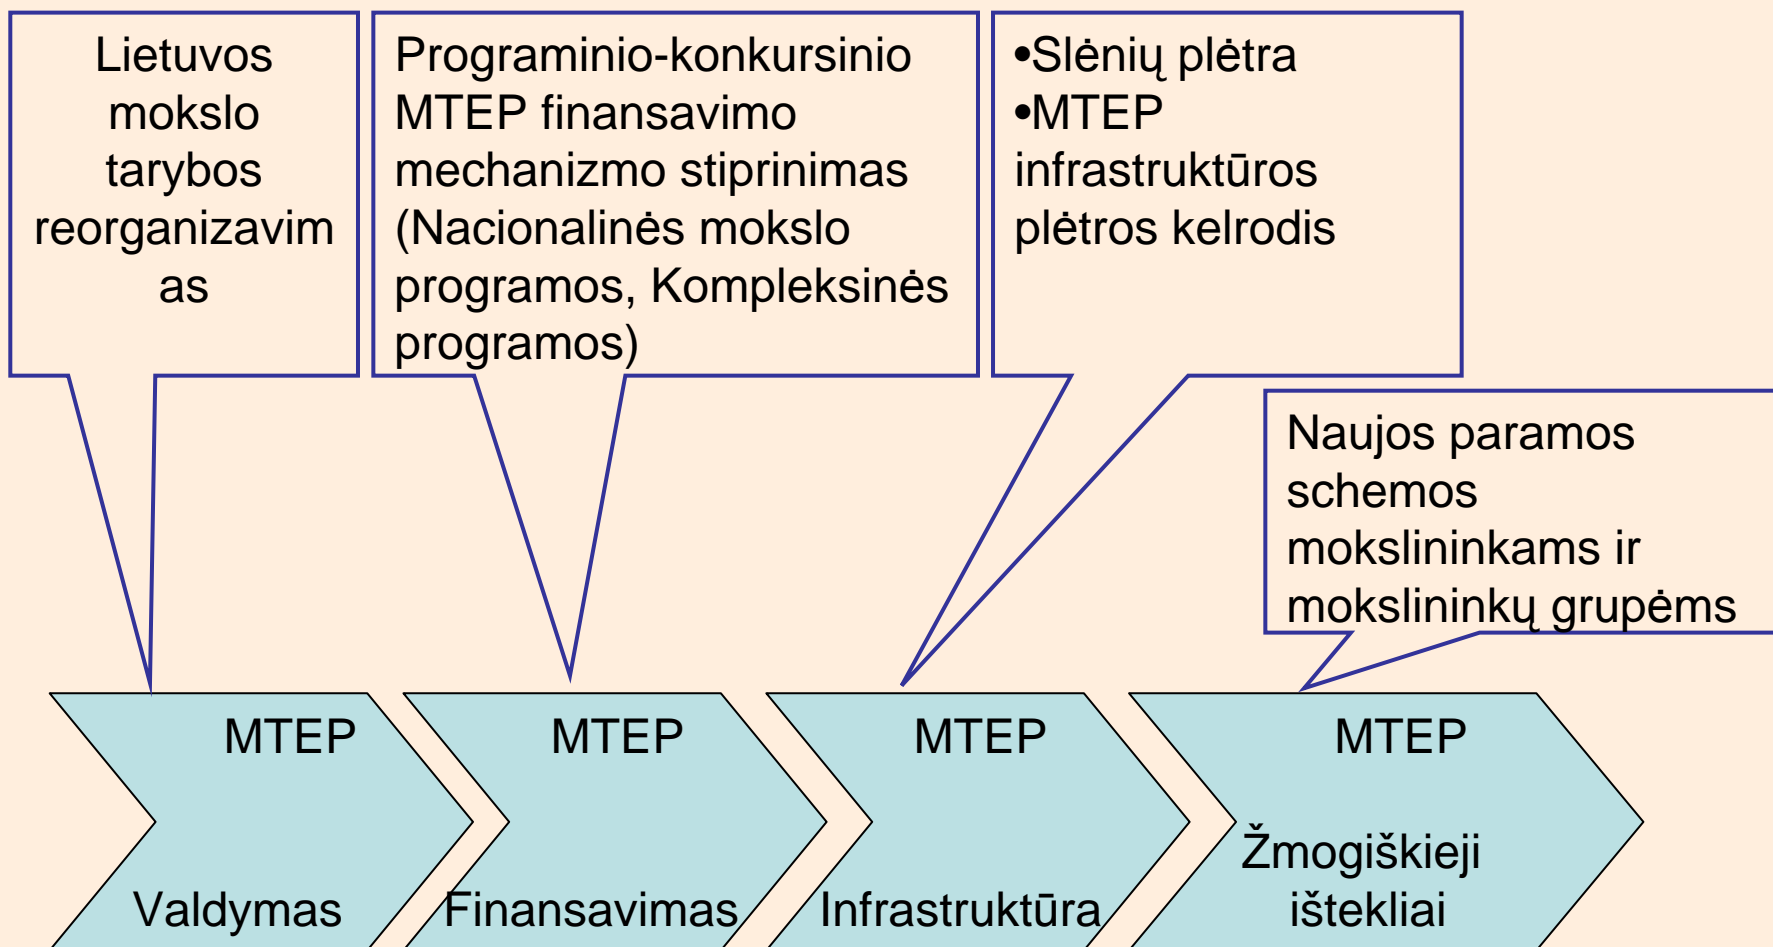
Lietuvos mokslo tarybos reorganizavimas

Programinio-konkursinio MTEP finansavimo mechanizmo stiprinimas (Nacionalinės mokslo programos, Kompleksinės programos)

•Slėnių plėtra
•MTEP infrastruktūros plėtros kelrodis

Naujos paramos schemos mokslininkams ir mokslininkų grupėms

MTEP Valdymas

MTEP Finansavimas

MTEP Infrastruktūra

MTEP Žmogiškieji ištekliai